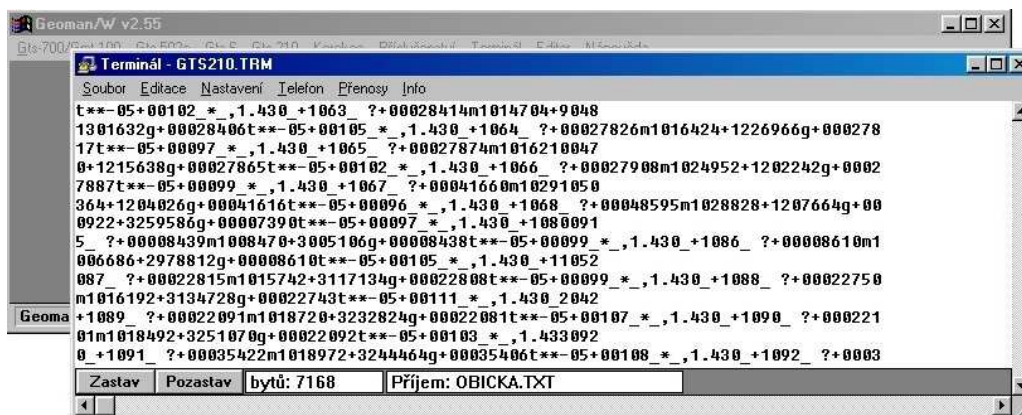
Geoman/W v2.55

Gts-700/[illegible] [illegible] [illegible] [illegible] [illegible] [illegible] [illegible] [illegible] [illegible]

Terminál - GTS210.TRM

Soubor Editace Nastavení Telefon Přenosy Info

t**-05+00102_*_,1.430_+1063_ ?+00028414m1014704+9048
1301632g+00028406t**-05+00105_*_,1.430_+1064_ ?+00027826m1016424+1226966g+000278
17t**-05+00097_*_,1.430_+1065_ ?+00027874m1016210047
0+1215638g+00027865t**-05+00102_*_,1.430_+1066_ ?+00027908m1024952+1202242g+0002
7887t**-05+00099_*_,1.430_+1067_ ?+00041660m10291050
364+1204026g+00041616t**-05+00096_*_,1.430_+1068_ ?+00048595m1028828+1207664g+00
0922+3259586g+00007390t**-05+00097_*_,1.430_+1080091
5_ ?+00008439m1008470+3005106g+00008438t**-05+00099_*_,1.430_+1086_ ?+00008610m1
006686+2978812g+00008610t**-05+00105_*_,1.430_+11052
087_ ?+00022815m1015742+3117134g+00022808t**-05+00099_*_,1.430_+1088_ ?+00022750
m1016192+3134728g+00022743t**-05+00111_*_,1.430_2042
+1089_ ?+00022091m1018720+3232824g+00022081t**-05+00107_*_,1.430_+1090_ ?+000221
01m1018492+3251070g+00022092t**-05+00103_*_,1.433092
0_+1091_ ?+00035422m1018972+3244464g+00035406t**-05+00108_*_,1.430_+1092_ ?+0003

Geoma

Zastav | Pozastav | bytů: 7168 | Příjem: OBICKA.TXT